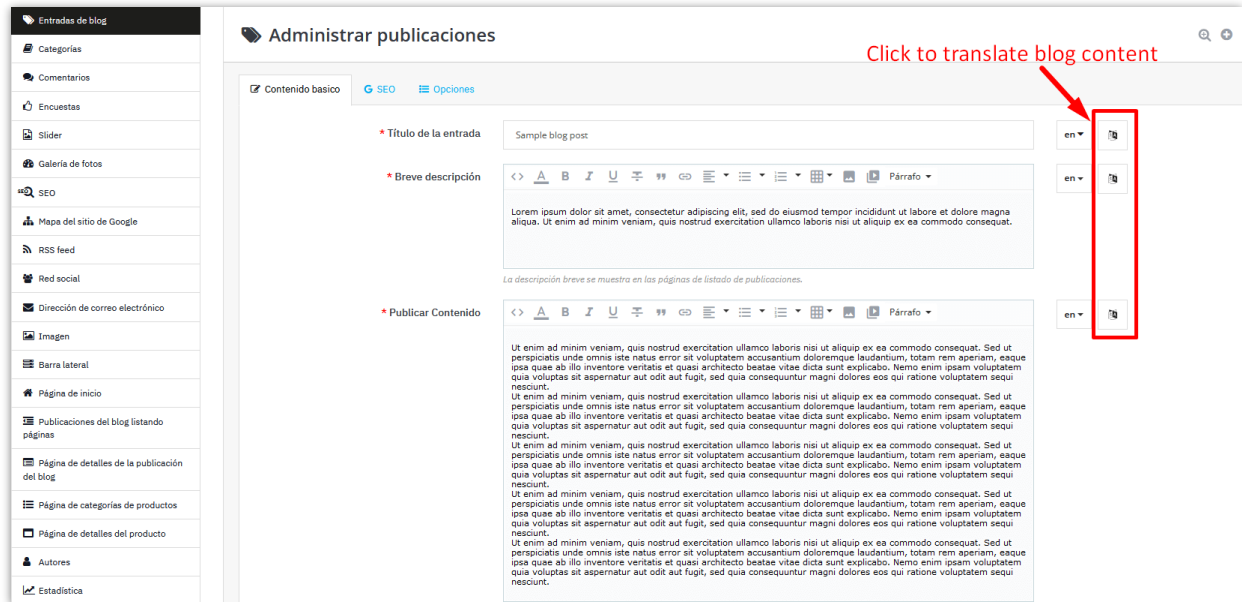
Entradas de blog
Categorías
Comentarios
Encuestas
Slider
Galería de fotos
SEO
Mapa del sitio de Google
RSS feed
Red social
Dirección de correo electrónico
Imagen
Barra lateral
Página de inicio
Publicaciones del blog listando páginas
Página de detalles de la publicación del blog
Página de categorías de productos
Página de detalles del producto
Autores
Estadística

Administrar publicaciones

Click to translate blog content

Contenido basico
SEO
Opciones

* Título de la entrada
Sample blog post
en

* Breve descripción
Párrafo
en
Lorem ipsum dolor sit amet, consectetur adipiscing elit, sed do eiusmod tempor incididunt ut labore et dolore magna aliqua. Ut enim ad minim veniam, quis nostrud exercitation ullamco laboris nisi ut aliquip ex ea commodo consequat.
La descripción breve se muestra en las páginas de listado de publicaciones.

* Publicar Contenido
Párrafo
en
Ut enim ad minim veniam, quis nostrud exercitation ullamco laboris nisi ut aliquip ex ea commodo consequat. Sed ut perspiciatis unde omnis iste natus error sit voluptatem accusantium doloremque laudantium, totam rem aperiam, eaque ipsa quae ab illo inventore veritatis et quasi architecto beatae vitae dicta sunt explicabo. Nemo enim ipsam voluptatem quia voluptas sit aspernatur aut odit aut fugit, sed quia consequuntur magni dolores eos qui ratione voluptatem sequi nesciunt.
Ut enim ad minim veniam, quis nostrud exercitation ullamco laboris nisi ut aliquip ex ea commodo consequat. Sed ut perspiciatis unde omnis iste natus error sit voluptatem accusantium doloremque laudantium, totam rem aperiam, eaque ipsa quae ab illo inventore veritatis et quasi architecto beatae vitae dicta sunt explicabo. Nemo enim ipsam voluptatem quia voluptas sit aspernatur aut odit aut fugit, sed quia consequuntur magni dolores eos qui ratione voluptatem sequi nesciunt.
Ut enim ad minim veniam, quis nostrud exercitation ullamco laboris nisi ut aliquip ex ea commodo consequat. Sed ut perspiciatis unde omnis iste natus error sit voluptatem accusantium doloremque laudantium, totam rem aperiam, eaque ipsa quae ab illo inventore veritatis et quasi architecto beatae vitae dicta sunt explicabo. Nemo enim ipsam voluptatem quia voluptas sit aspernatur aut odit aut fugit, sed quia consequuntur magni dolores eos qui ratione voluptatem sequi nesciunt.
Ut enim ad minim veniam, quis nostrud exercitation ullamco laboris nisi ut aliquip ex ea commodo consequat. Sed ut perspiciatis unde omnis iste natus error sit voluptatem accusantium doloremque laudantium, totam rem aperiam, eaque ipsa quae ab illo inventore veritatis et quasi architecto beatae vitae dicta sunt explicabo. Nemo enim ipsam voluptatem quia voluptas sit aspernatur aut odit aut fugit, sed quia consequuntur magni dolores eos qui ratione voluptatem sequi nesciunt.
Ut enim ad minim veniam, quis nostrud exercitation ullamco laboris nisi ut aliquip ex ea commodo consequat. Sed ut perspiciatis unde omnis iste natus error sit voluptatem accusantium doloremque laudantium, totam rem aperiam, eaque ipsa quae ab illo inventore veritatis et quasi architecto beatae vitae dicta sunt explicabo. Nemo enim ipsam voluptatem quia voluptas sit aspernatur aut odit aut fugit, sed quia consequuntur magni dolores eos qui ratione voluptatem sequi nesciunt.